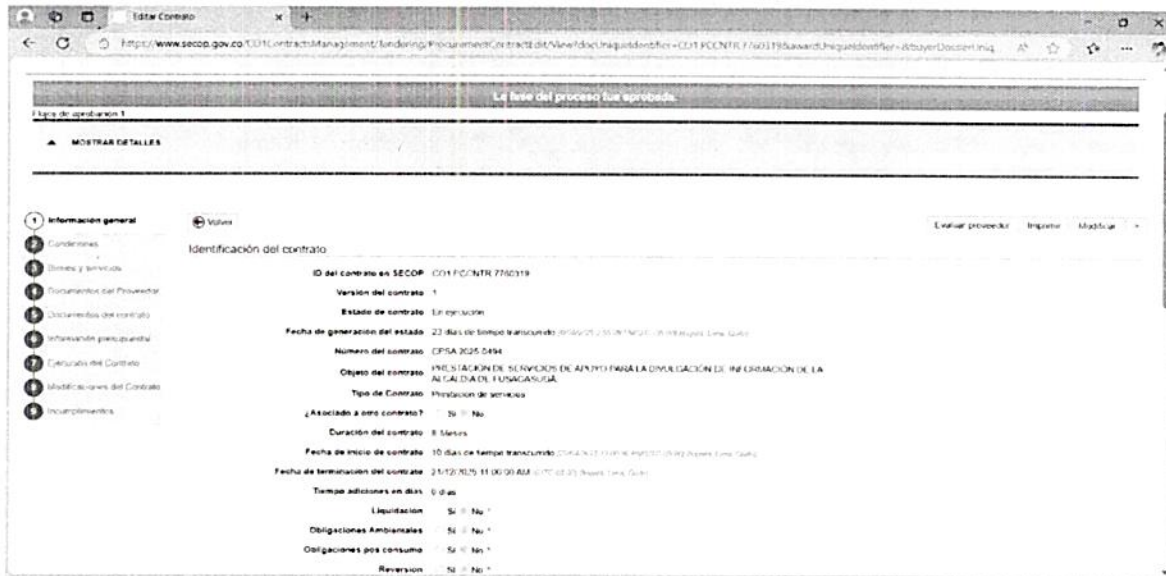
Editar Contrato

https://www.secop.gov.co/CO1ContractsManagement/Tendering/ProcurementContractEdit/View?docUniqueIdentifier=CO1.PCCNTR.7760319&awardUniqueIdentifier=&buyerDossierUniq

La fase del proceso fue aprobada.

Flujo de aprobación 1

▲ MOSTRAR DETALLES

1 Información general
2 Condiciones
3 Bienes y servicios
4 Documentos del Proveedor
5 Documentos del contrato
6 Información presupuestal
7 Ejecución del Contrato
8 Modificaciones del Contrato
9 Incumplimientos

Volver

Evaluar proveedor | Imprimir | Modificar

Identificación del contrato

ID del contrato en SECOP CO1.PCCNTR.7760319

Versión del contrato 1

Estado de contrato En ejecución

Fecha de generación del estado 23 días de tiempo transcurrido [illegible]

Número del contrato CPSA 2025 0494

Objeto del contrato PRESTACIÓN DE SERVICIOS DE APOYO PARA LA DIVULGACIÓN DE INFORMACIÓN DE LA ALCALDÍA DE FUSAGASUGÁ

Tipo de Contrato Prestación de servicios

¿Asociado a otro contrato? Sí No

Duración del contrato 8 Meses

Fecha de inicio de contrato 10 días de tiempo transcurrido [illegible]

Fecha de terminación del contrato 21/12/2025 11:00:00 AM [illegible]

Tiempo adiciones en días 0 días

Liquidación Sí No *

Obligaciones Ambientales Sí No *

Obligaciones pos consumo Sí No *

Reversion Sí No *